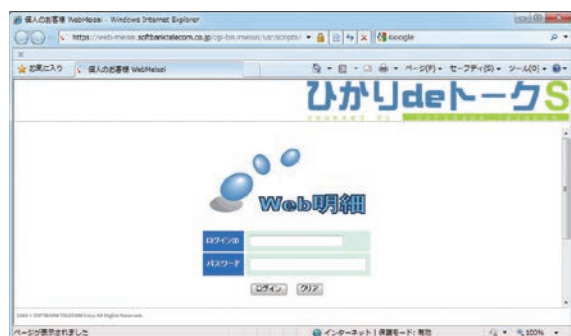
個人のお客様 WebMeisai - Windows Internet Explorer

https://web-meisai.softbanktelecom.co.jp/cgi-bin/meisai/usr/scripts/

Google

お気に入り

個人のお客様 WebMeisai

ページ(P) ▾ セーフティ(S) ▾ ツール(O) ▾

ひかりdeトークS

Web明細

ログインID

パスワード

ログイン

クリア

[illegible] SOFTBANK TELECOM Corp. All Rights Reserved.

ページが表示されました

インターネット | 保護モード: 有効

100%